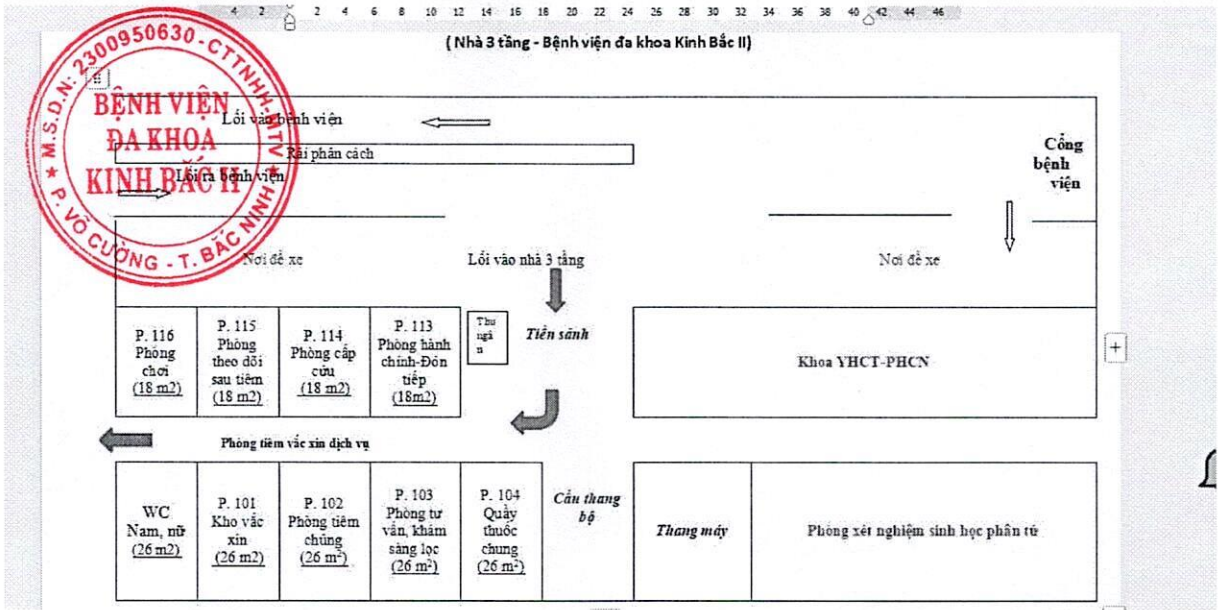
4 2 2 4 6 8 10 12 14 16 18 20 22 24 26 28 30 32 34 36 38 40 42 44 46

( Nhà 3 tầng - Bệnh viện đa khoa Kinh Bắc II)

M.S.D.N: 2300950630 - CTTNHH 1TV
BỆNH VIỆN ĐA KHOA KINH BẮC II
P. VÕ CƯỜNG - T. BẮC NINH

Lối vào bệnh viện

Dải phân cách

Lối ra bệnh viện

Cổng bệnh viện

Nơi để xe

Lối vào nhà 3 tầng

Nơi để xe

P. 116 Phòng chơi (18 m2)

P. 115 Phòng theo dõi sau tiêm (18 m2)

P. 114 Phòng cấp cứu (18 m2)

P. 113 Phòng hành chính-Đón tiếp (18m2)

Thu ngâ n

Tiền sảnh

Khoa YHCT-PHCN

Phòng tiêm vắc xin dịch vụ

WC Nam, nữ (26 m2)

P. 101 Kho vắc xin (26 m2)

P. 102 Phòng tiêm chủng (26 $m^2$)

P. 103 Phòng tư vấn, khám sàng lọc (26 $m^2$)

P. 104 Quầy thuốc chung (26 $m^2$)

Cầu thang bộ

Thang máy

Phòng xét nghiệm sinh học phân tử